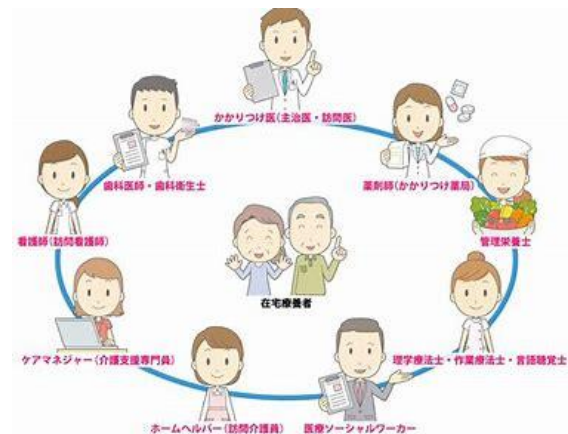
かかりつけ医（主治医・訪問医）

薬剤師（かかりつけ薬局）

管理栄養士

理学療法士・作業療法士・言語聴覚士

医療ソーシャルワーカー

ホームヘルパー（訪問介護員）

ケアマネジャー（介護支援専門員）

看護師（訪問看護師）

歯科医師・歯科衛生士

在宅療養者